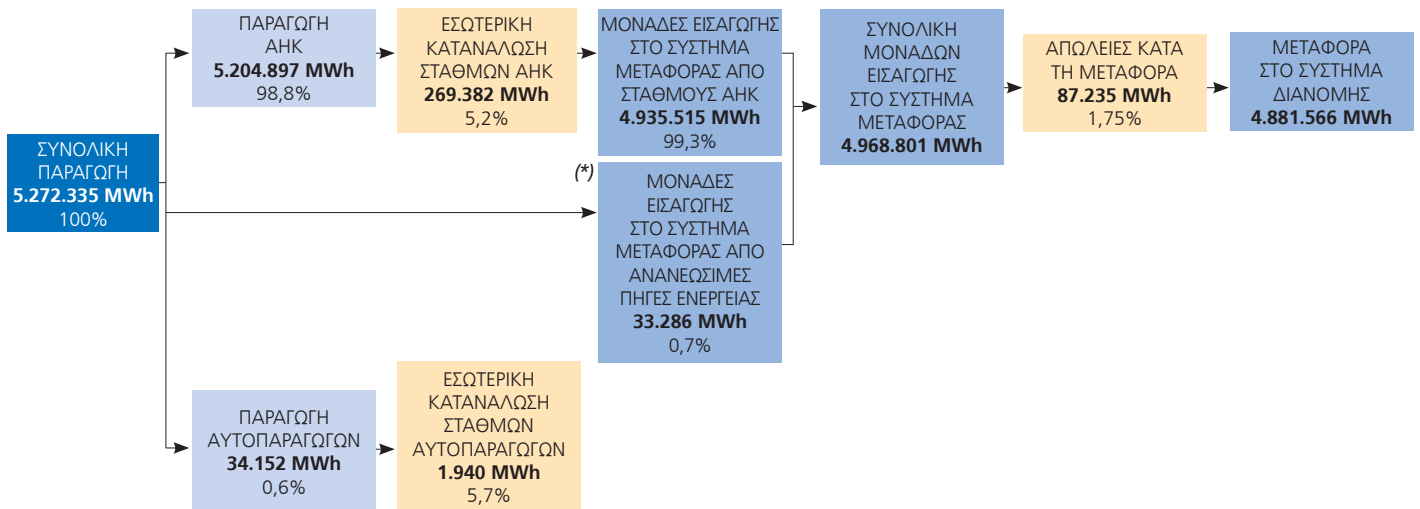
ΣΥΝΟΛΙΚΗ ΠΑΡΑΓΩΓΗ
5.272.335 MWh
100%

ΠΑΡΑΓΩΓΗ ΑΗΚ
5.204.897 MWh
98,8%

ΕΣΩΤΕΡΙΚΗ ΚΑΤΑΝΑΛΩΣΗ ΣΤΑΘΜΩΝ ΑΗΚ
269.382 MWh
5,2%

ΜΟΝΑΔΕΣ ΕΙΣΑΓΩΓΗΣ ΣΤΟ ΣΥΣΤΗΜΑ ΜΕΤΑΦΟΡΑΣ ΑΠΟ ΣΤΑΘΜΟΥΣ ΑΗΚ
4.935.515 MWh
99,3%

(*)

ΜΟΝΑΔΕΣ ΕΙΣΑΓΩΓΗΣ ΣΤΟ ΣΥΣΤΗΜΑ ΜΕΤΑΦΟΡΑΣ ΑΠΟ ΑΝΑΝΕΩΣΙΜΕΣ ΠΗΓΕΣ ΕΝΕΡΓΕΙΑΣ
33.286 MWh
0,7%

ΣΥΝΟΛΙΚΗ ΜΟΝΑΔΩΝ ΕΙΣΑΓΩΓΗΣ ΣΤΗ ΣΥΣΤΗΜΑ ΜΕΤΑΦΟΡΑΣ
4.968.801 MWh

ΑΠΩΛΕΙΕΣ ΚΑΤΑ ΤΗ ΜΕΤΑΦΟΡΑ
87.235 MWh
1,75%

ΜΕΤΑΦΟΡΑ ΣΤΟ ΣΥΣΤΗΜΑ ΔΙΑΝΟΜΗΣ
4.881.566 MWh

ΠΑΡΑΓΩΓΗ ΑΥΤΟΠΑΡΑΓΩΓΩΝ
34.152 MWh
0,6%

ΕΣΩΤΕΡΙΚΗ ΚΑΤΑΝΑΛΩΣΗ ΣΤΑΘΜΩΝ ΑΥΤΟΠΑΡΑΓΩΓΩΝ
1.940 MWh
5,7%